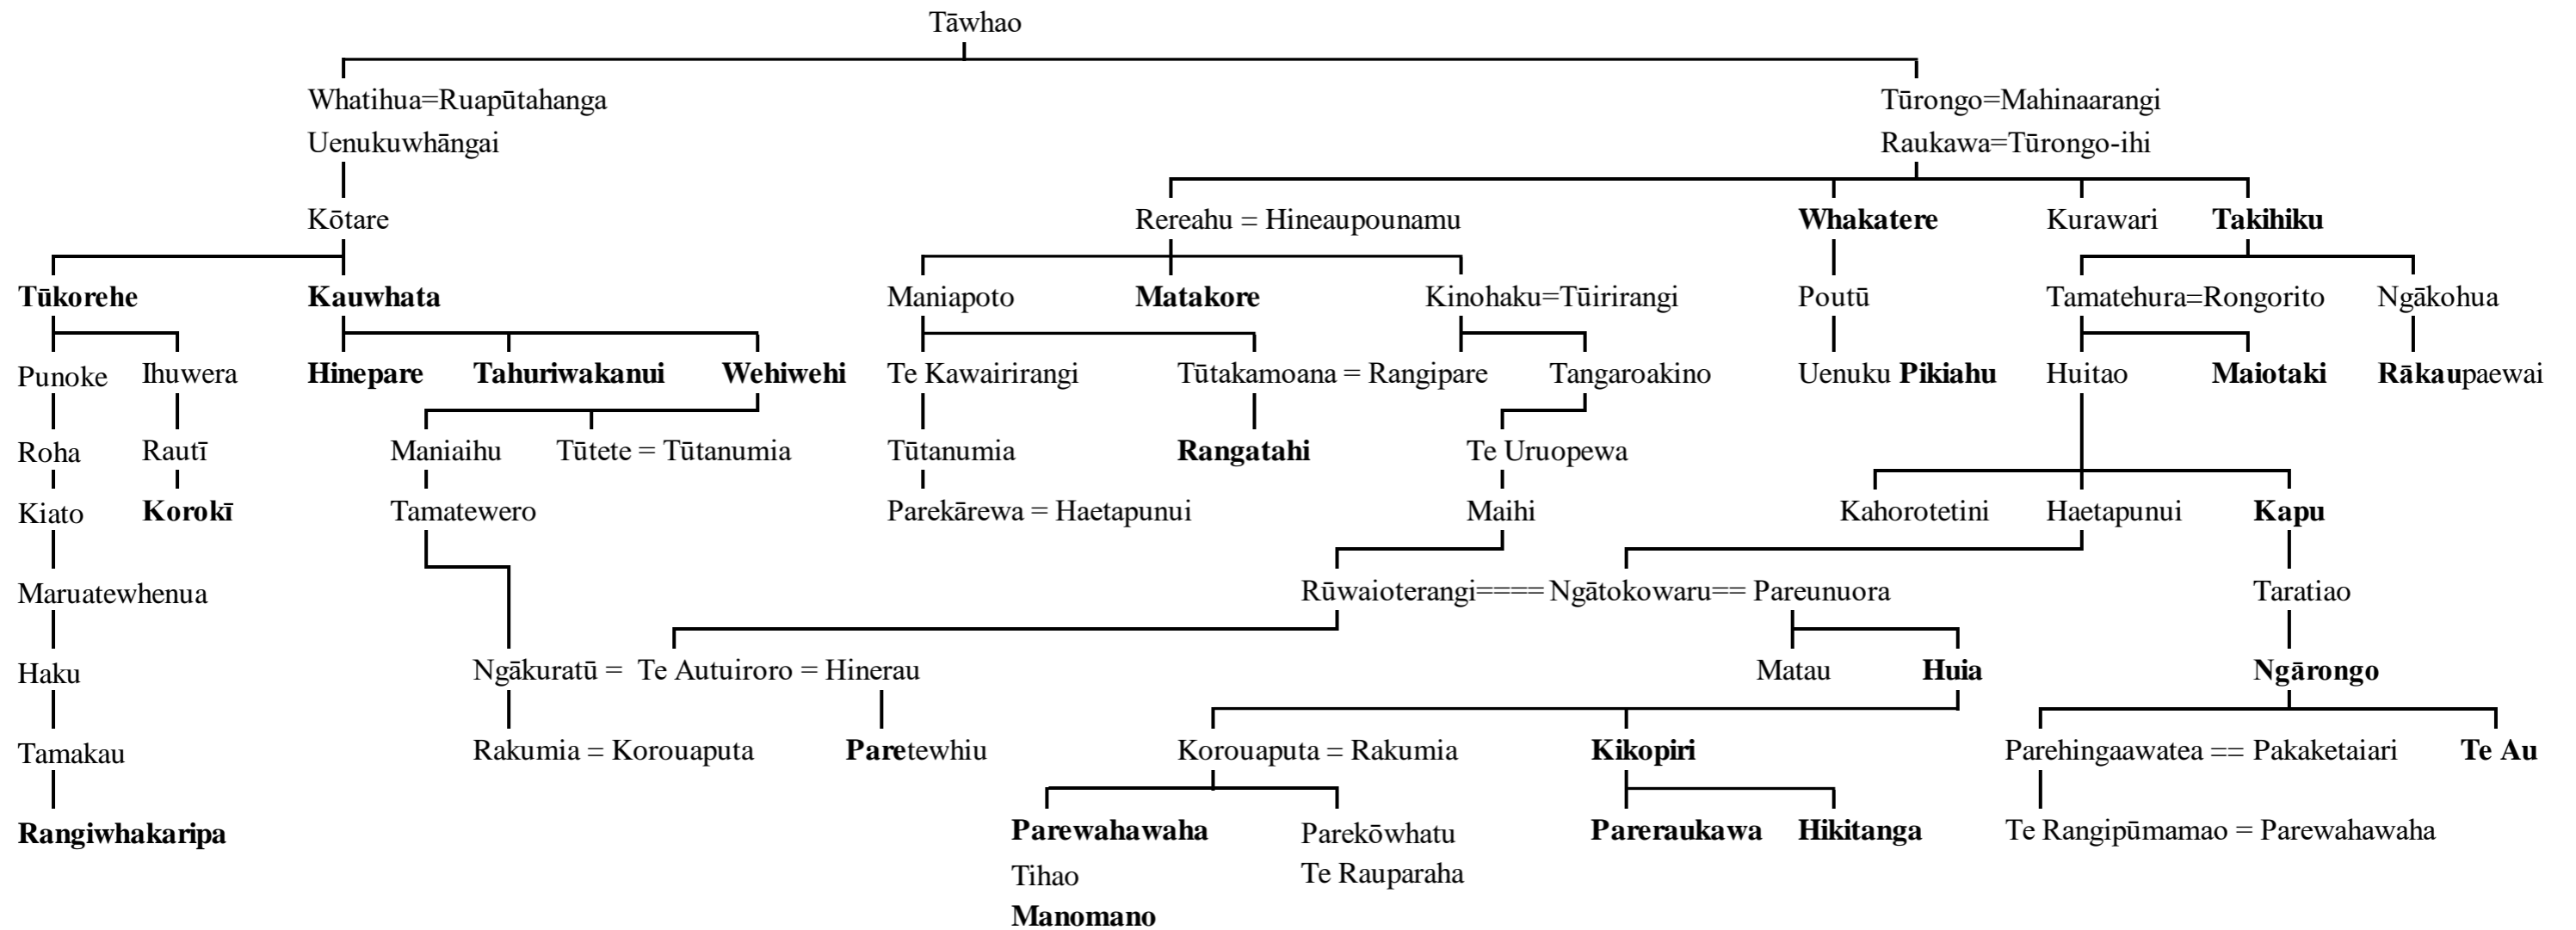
Tāwhao

Whatihua=Ruapūtahanga
Uenukuwhāngai

Tūrongo=Mahinaarangi
Raukawa=Tūrongo-ihi

Kōtare

Rereahu = Hineaupounamu

Whakatere

Kurawari

Takihiku

Tūkorehe

Kauwhata

Maniapoto

Matakore

Kinohaku=Tūirirangi

Poutū

Tamatehura=Rongorito

Ngākohua

Punoke

Ihuwera

Hinepare

Tahuriwakanui

Wehiwehi

Te Kawairirangi

Tūtakamoana = Rangipare

Tangaroakino

Uenuku Pikiahu

Huitao

Maiotaki

Rākaupaewai

Roha

Rautī

Maniaihu

Tūtete = Tūtanumia

Tūtanumia

Rangatahi

Te Uruopewa

Kiato

Korokī

Tamatewero

Parekārewa = Haetapunui

Maihi

Kahorotetini

Haetapunui

Kapu

Maruatewhenua

Rūwaioterangi==== Ngātokowaru== Pareunuora

Taratiao

Haku

Ngākuratū = Te Autuiroro = Hinerau

Matau

Huia

Ngārongo

Tamakau

Rakumia = Korouaputa

Paretewhiu

Korouaputa = Rakumia

Kikopiri

Parehingaawatea == Pakaketaiari

Te Au

Rangiwhakaripa

Parewahawaha
Tihao
Manomano

Parekōwhatu
Te Rauparaha

Pareraukawa

Hikitanga

Te Rangipūmamao = Parewahawaha